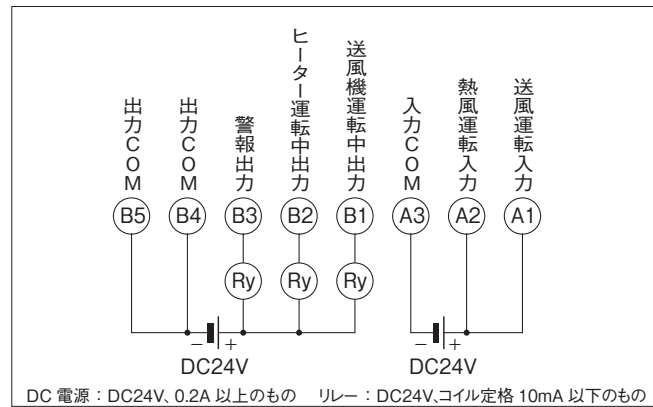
出力COM
出力COM
警報出力
ヒーター運転中出力
送風機運転中出力
入力COM
熱風運転入力
送風運転入力

B5
B4
B3
B2
B1
A3
A2
A1

Ry
Ry
Ry

−
+
DC24V
−
+
DC24V

DC 電源：DC24V、0.2A 以上のもの　リレー：DC24V､コイル定格 10mA 以下のもの